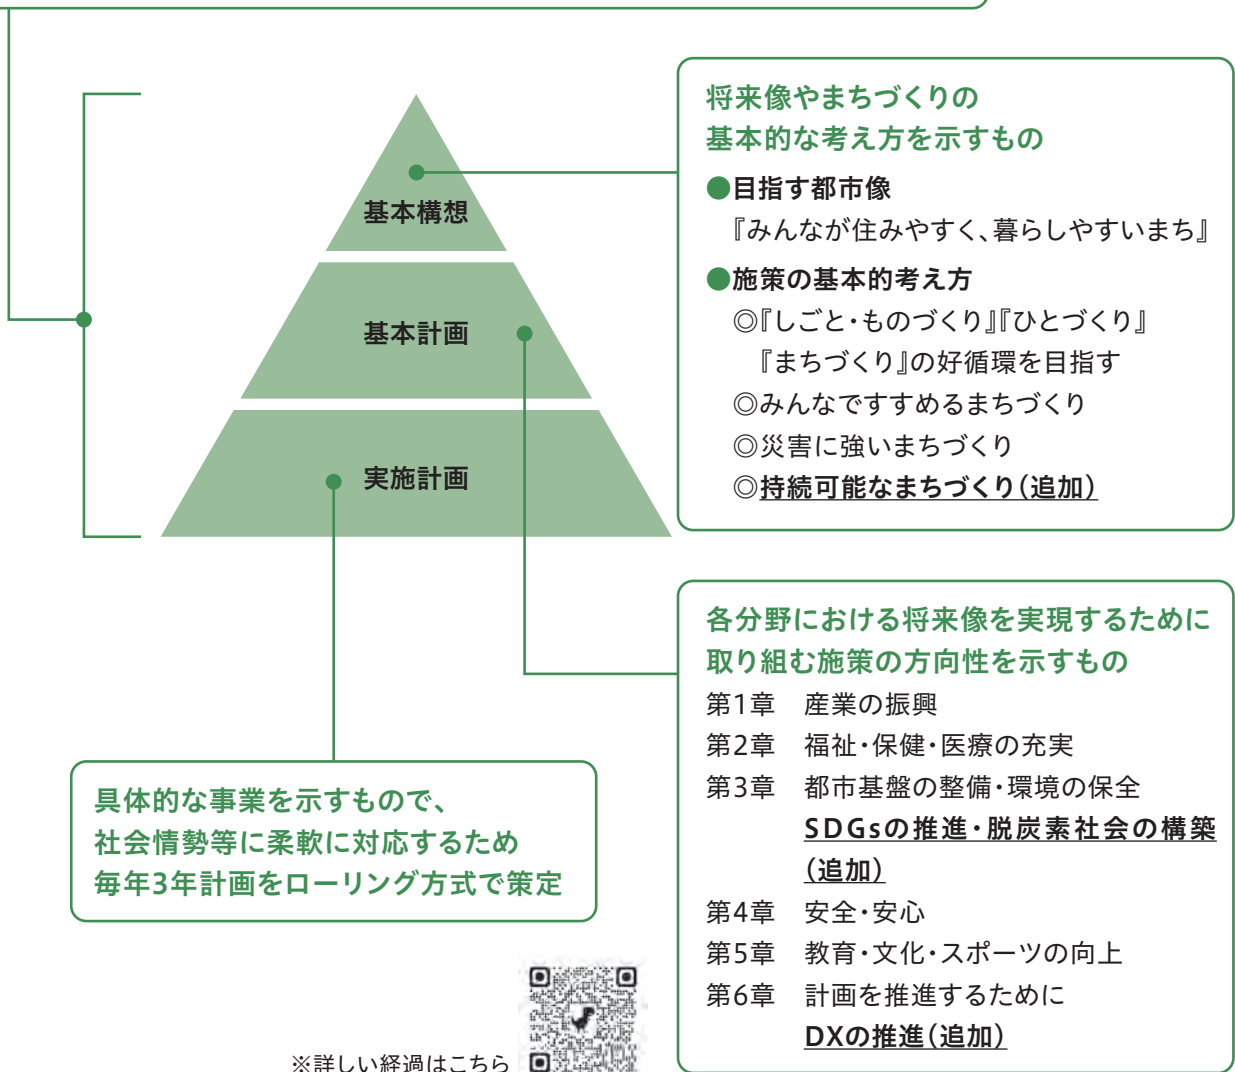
基本構想

基本計画

実施計画

将来像やまちづくりの
基本的な考え方を示すもの

●目指す都市像
『みんなが住みやすく、暮らしやすいまち』

●施策の基本的考え方
◎『しごと・ものづくり』『ひとづくり』『まちづくり』の好循環を目指す
◎みんなですすめるまちづくり
◎災害に強いまちづくり
◎持続可能なまちづくり（追加）

各分野における将来像を実現するために
取り組む施策の方向性を示すもの

第1章　産業の振興
第2章　福祉・保健・医療の充実
第3章　都市基盤の整備・環境の保全
SDGsの推進・脱炭素社会の構築（追加）
第4章　安全・安心
第5章　教育・文化・スポーツの向上
第6章　計画を推進するために
DXの推進（追加）

具体的な事業を示すもので、
社会情勢等に柔軟に対応するため
毎年3年計画をローリング方式で策定

※詳しい経過はこちら